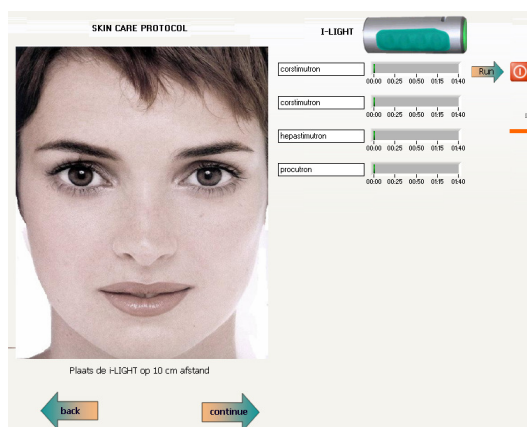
SKIN CARE PROTOCOL

I-LIGHT

corstimutron
00:00 00:25 00:50 01:15 01:40

Run

corstimutron
00:00 00:25 00:50 01:15 01:40

hepastimutron
00:00 00:25 00:50 01:15 01:40

procutron
00:00 00:25 00:50 01:15 01:40

Plaats de i-LIGHT op 10 cm afstand

back

continue